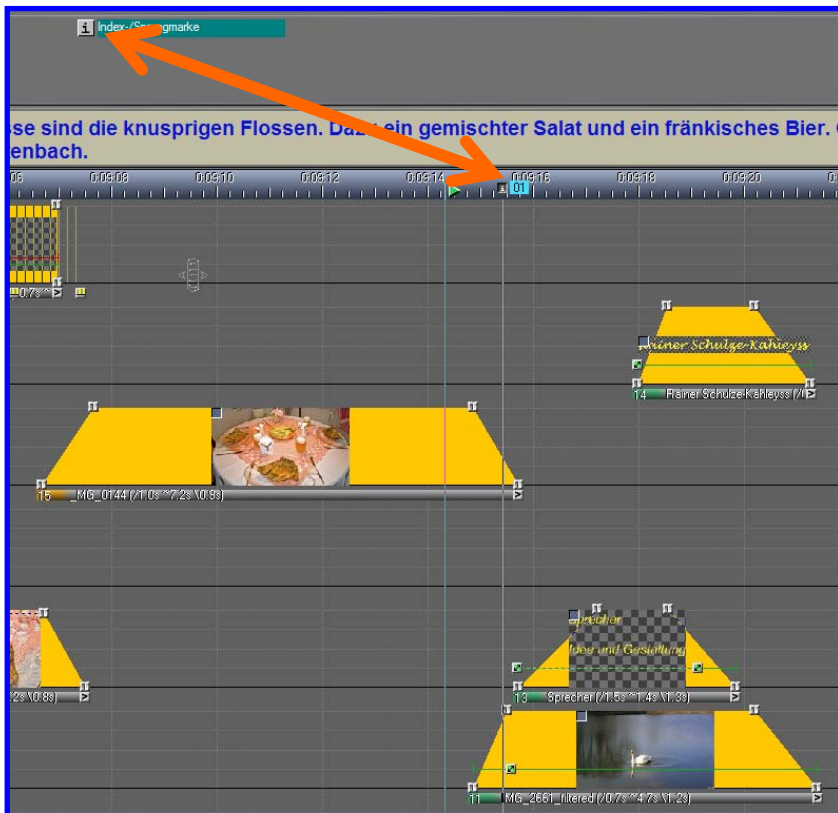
Index-/Sprungmarke

sse sind die knusprigen Flossen. Dazu ein gemischter Salat und ein fränkisches Bier. enbach.

06 0:09:08 0:09:10 0:09:12 0:09:14 0:09:16 0:09:18 0:09:20

01

0.7s

Rainer Schulze-Kahleyss

14 Rainer Schulze-Kahleyss

15 _MG_0144 (\1.0s ^7.2s \0.9s)

2s \0.8s)

Sprecher

Idee und Gestaltung

13 Sprecher (\1.5s ^1.4s \1.3s)

11 _MG_2661_filtered (\0.7s ^4.7s \1.2s)